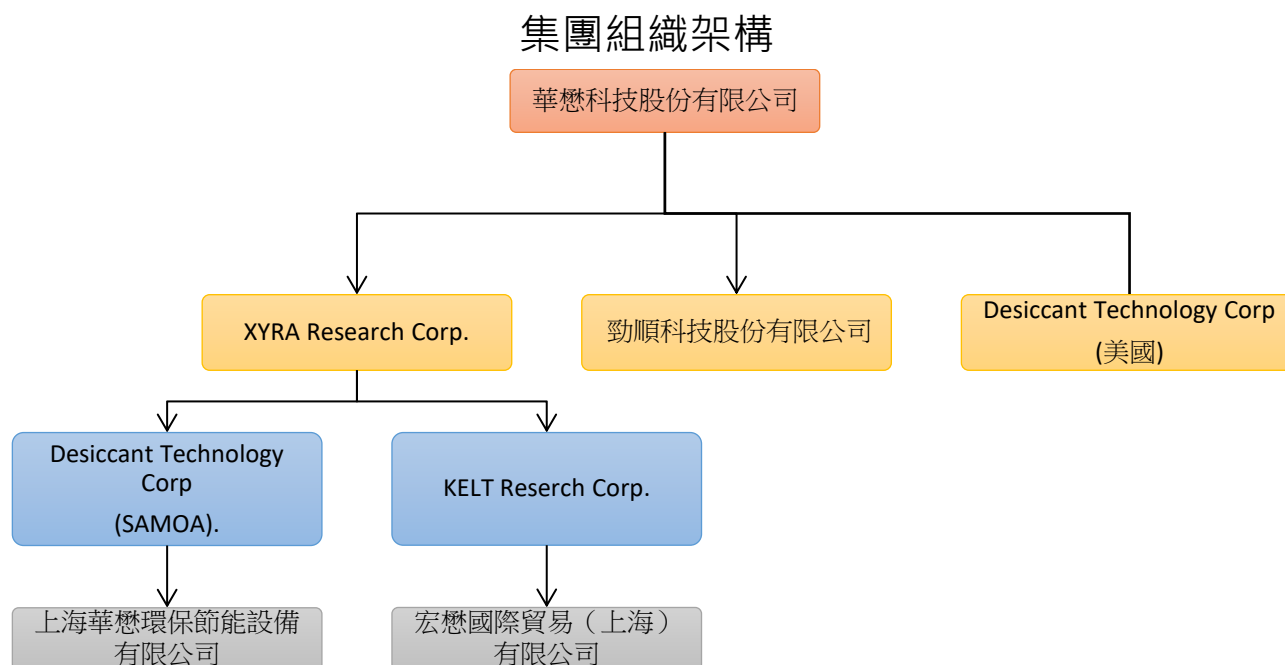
集團組織架構

華懋科技股份有限公司

XYRA Research Corp.

勁順科技股份有限公司

Desiccant Technology Corp (美國)

Desiccant Technology Corp (SAMOA).

KELT Reserch Corp.

上海華懋環保節能設備有限公司

宏懋國際貿易（上海）有限公司